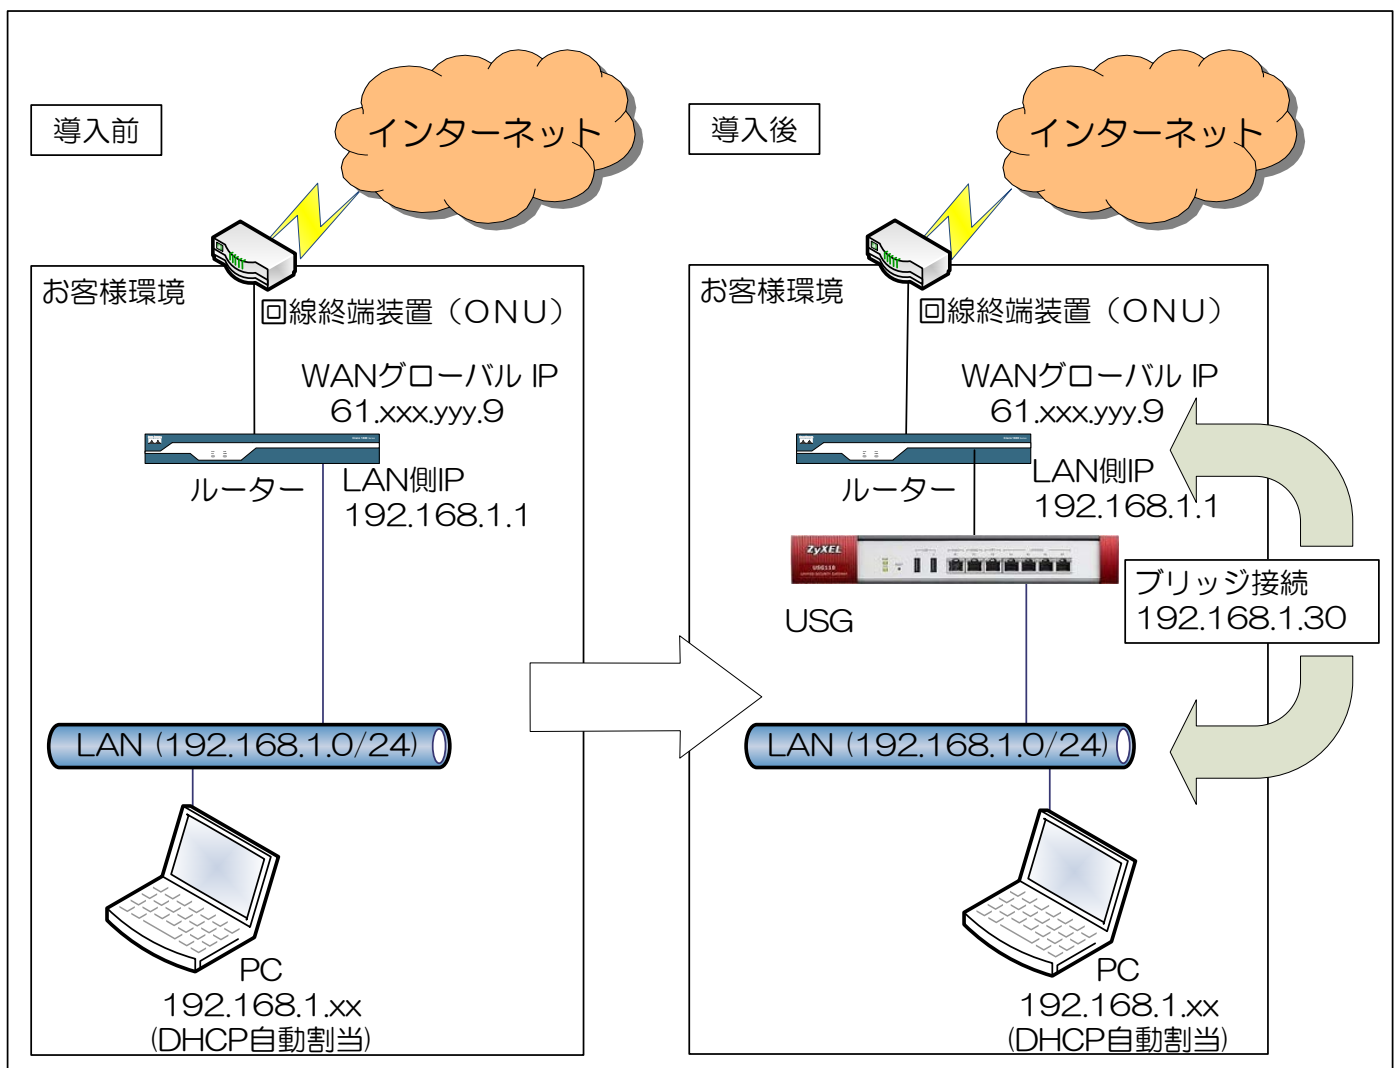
導入前

インターネット

お客様環境

回線終端装置（ONU）

WANグローバル IP
61.xxx.yyy.9

ルーター

LAN側IP
192.168.1.1

LAN (192.168.1.0/24)

PC
192.168.1.xx
(DHCP自動割当)

導入後

インターネット

お客様環境

回線終端装置（ONU）

WANグローバル IP
61.xxx.yyy.9

ルーター

LAN側IP
192.168.1.1

ZyXEL

USG

ブリッジ接続
192.168.1.30

LAN (192.168.1.0/24)

PC
192.168.1.xx
(DHCP自動割当)